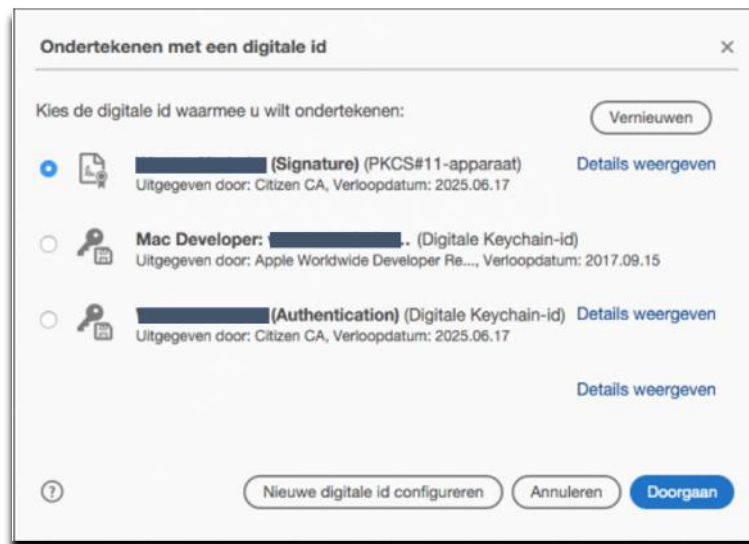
Ondertekenen met een digitale id

×

Kies de digitale id waarmee u wilt ondertekenen:

Vernieuwen

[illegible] (Signature) (PKCS#11-apparaat)
Uitgegeven door: Citizen CA, Verloopdatum: 2025.06.17

Details weergeven

Mac Developer: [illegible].. (Digitale Keychain-id)
Uitgegeven door: Apple Worldwide Developer Re..., Verloopdatum: 2017.09.15

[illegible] (Authentication) (Digitale Keychain-id)
Uitgegeven door: Citizen CA, Verloopdatum: 2025.06.17

Details weergeven

Details weergeven

?

Nieuwe digitale id configureren

Annuleren

Doorgaan